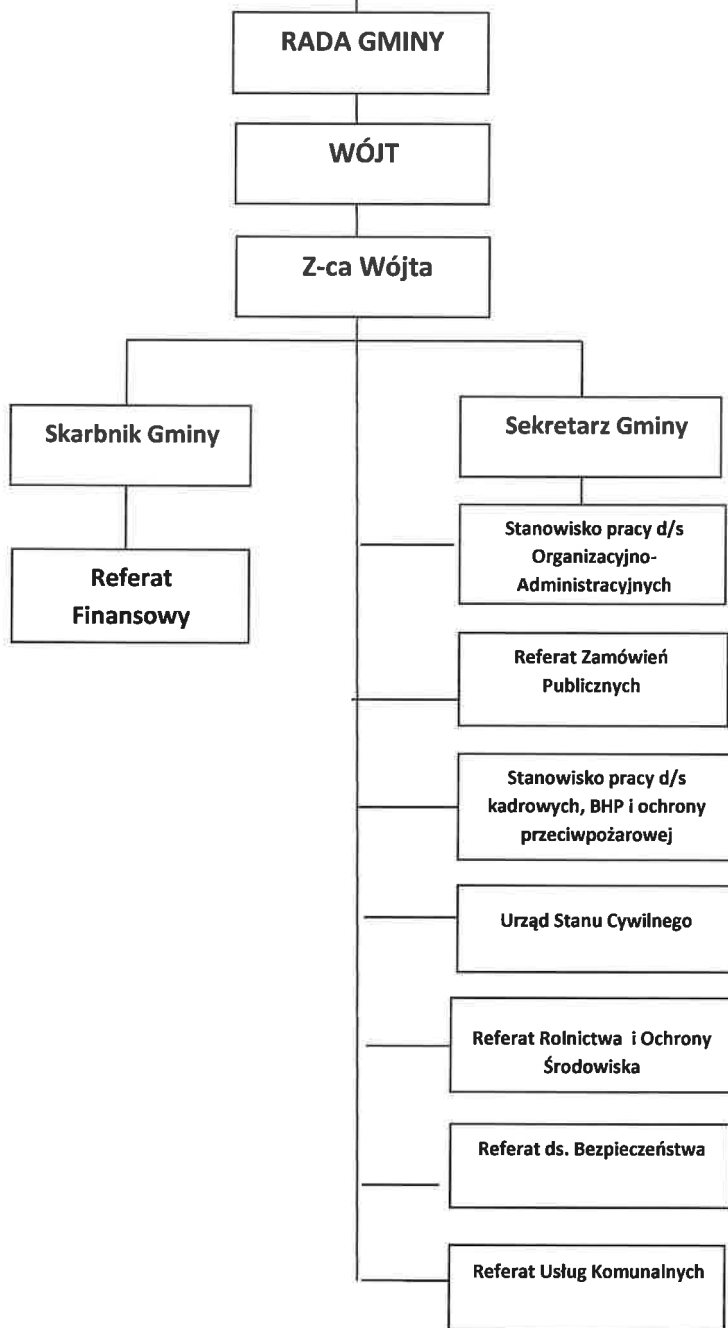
RADA GMINY

WÓJT

Z-ca Wójta

Skarbnik Gminy

Referat Finansowy

Sekretarz Gminy

Stanowisko pracy d/s Organizacyjno-Administracyjnych

Referat Zamówień Publicznych

Stanowisko pracy d/s kadrowych, BHP i ochrony przeciwpożarowej

Urząd Stanu Cywilnego

Referat Rolnictwa i Ochrony Środowiska

Referat ds. Bezpieczeństwa

Referat Usług Komunalnych